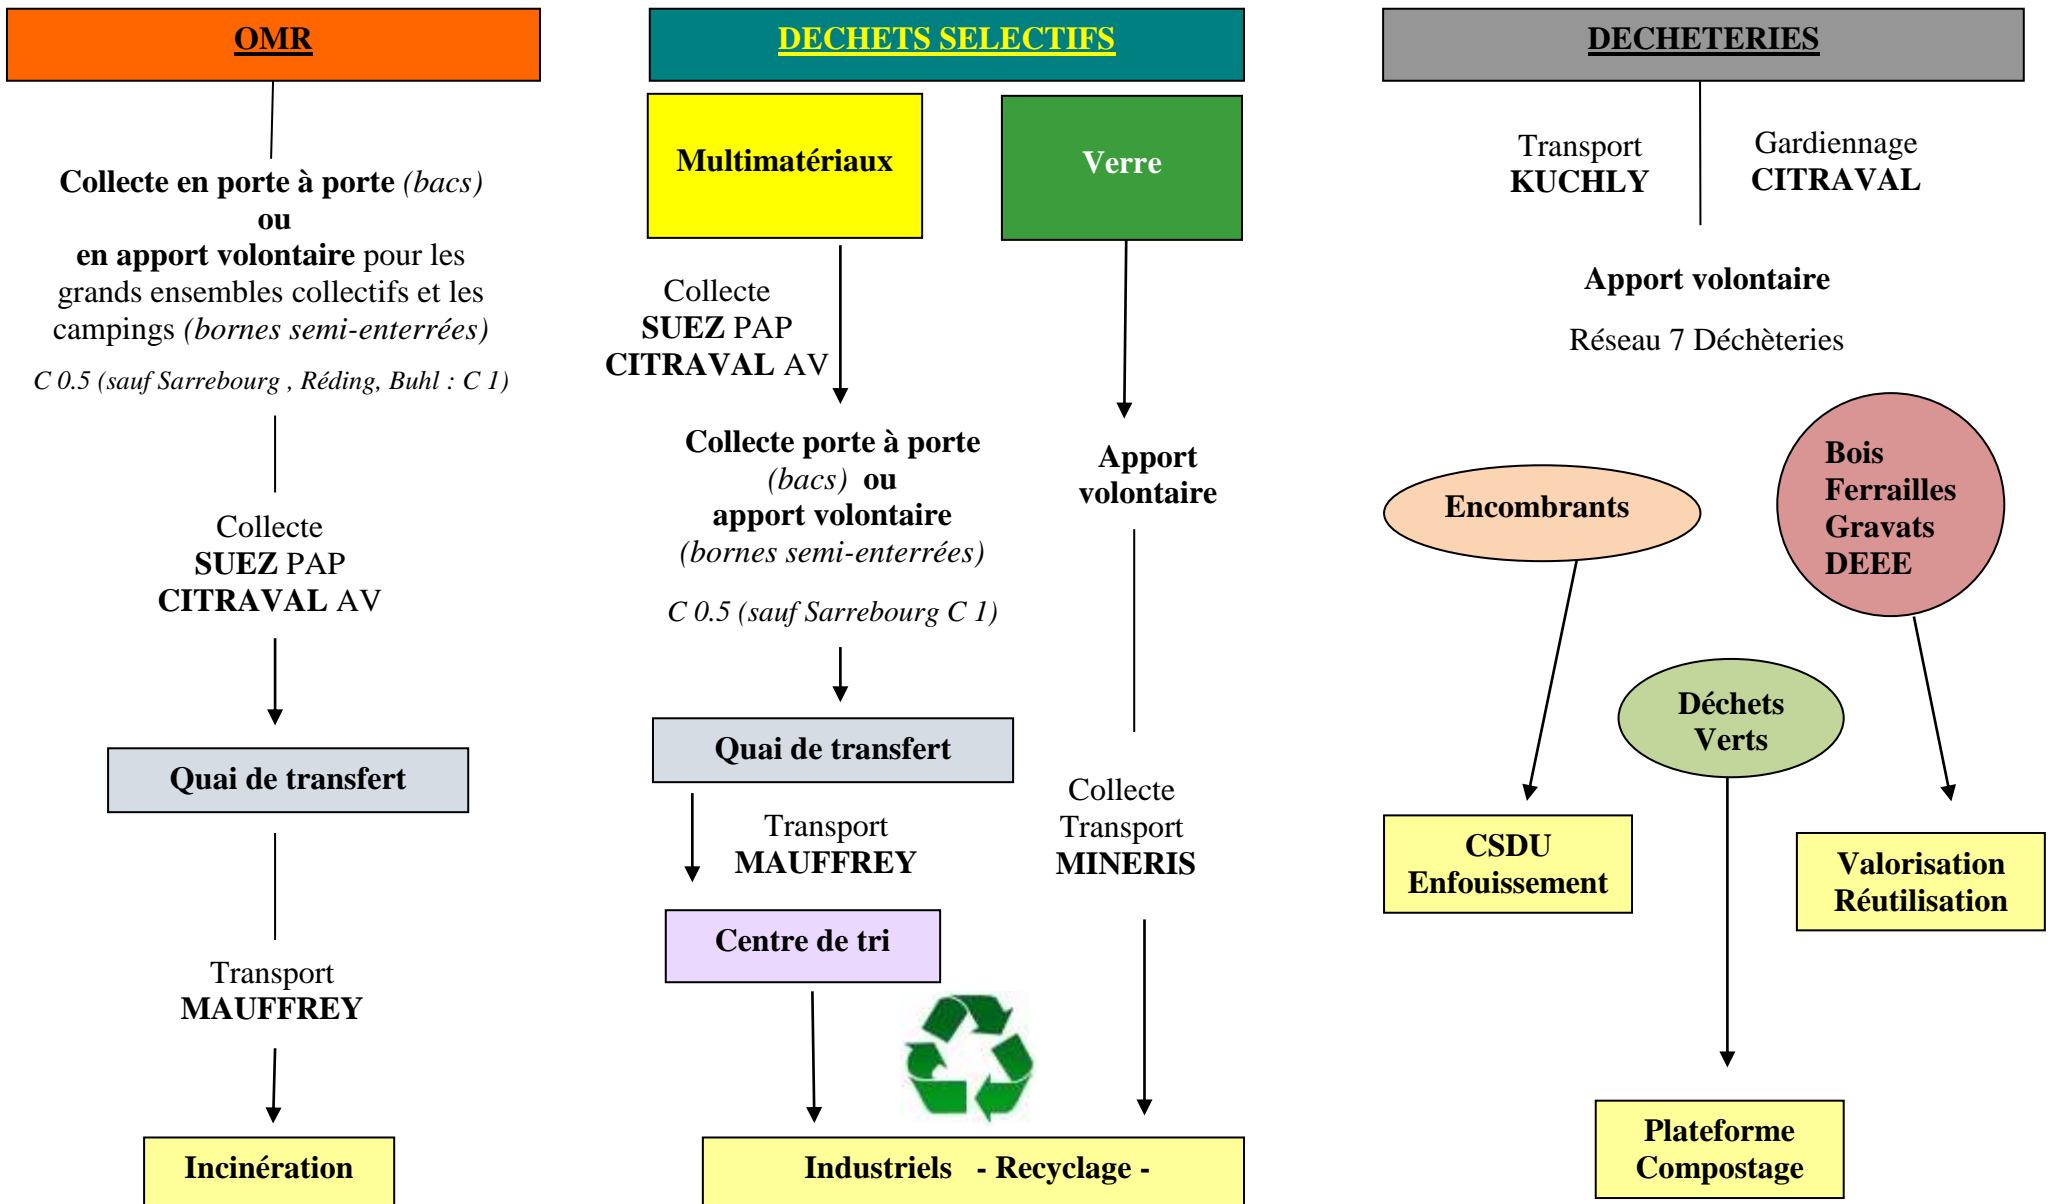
OMR

Collecte en porte à porte (bacs)
ou
en apport volontaire pour les grands ensembles collectifs et les campings (bornes semi-enterrées)

C 0.5 (sauf Sarrebourg , Réding, Buhl : C 1)

Collecte
SUEZ PAP
CITRAVAL AV

Quai de transfert

Transport
MAUFFREY

Incinération

DECHETS SELECTIFS

Multimatériaux

Verre

Collecte
SUEZ PAP
CITRAVAL AV

Collecte porte à porte (bacs) ou
apport volontaire
(bornes semi-enterrées)

C 0.5 (sauf Sarrebourg C 1)

Quai de transfert

Transport
MAUFFREY

Centre de tri

Apport volontaire

Collecte
Transport
MINERIS

Industriels - Recyclage -

DECHETERIES

Transport
KUCHLY

Gardiennage
CITRAVAL

Apport volontaire

Réseau 7 Déchèteries

Encombrants

Bois
Ferrailles
Gravats
DEEE

Déchets Verts

CSDU
Enfouissement

Valorisation
Réutilisation

Plateforme
Compostage